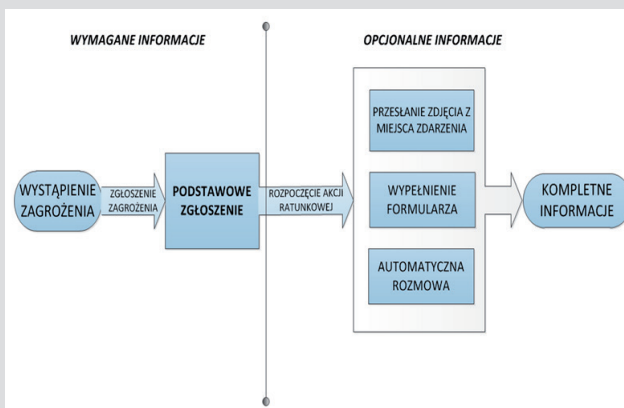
WYMAGANE INFORMACJE

OPCJONALNE INFORMACJE

WYSTĄPIENIE ZAGROŻENIA

ZGŁOSZENIE ZAGROŻENIA

PODSTAWOWE ZGŁOSZENIE

ROZPOCZĘCIE AKCJI RATUNKOWEJ

PRZESŁANIE ZDJĘCIA Z MIEJSCA ZDARZENIA

WYPEŁNIENIE FORMULARZA

AUTOMATYCZNA ROZMOWA

KOMPLETNE INFORMACJE